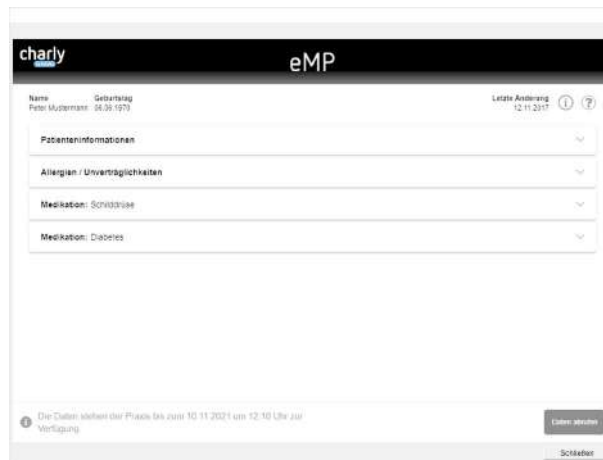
charly

eMP

Name
Peter Mustermann

Geburtstag
06.09.1970

Letzte Änderung
12.11.2017

Patienteninformationen

Allergien / Unverträglichkeiten

Medikation: Schilddrüse

Medikation: Diabetes

Die Daten stehen der Praxis bis zum 10.11.2021 um 12:10 Uhr zur Verfügung.

Daten abrufen

Schließen